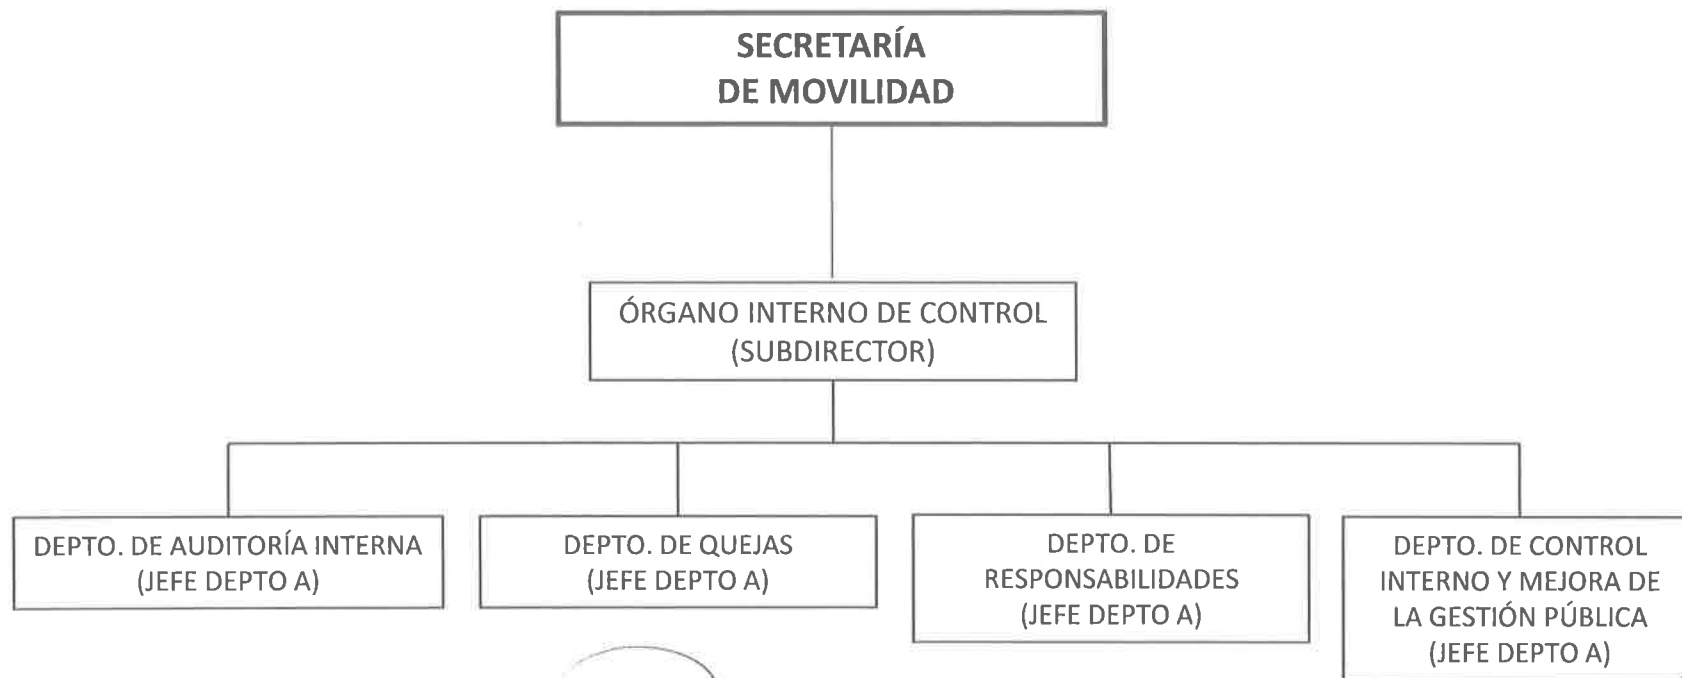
SECRETARÍA DE MOVILIDAD

ÓRGANO INTERNO DE CONTROL (SUBDIRECTOR)

DEPTO. DE AUDITORÍA INTERNA (JEFE DEPTO A)

DEPTO. DE QUEJAS (JEFE DEPTO A)

DEPTO. DE RESPONSABILIDADES (JEFE DEPTO A)

DEPTO. DE CONTROL INTERNO Y MEJORA DE LA GESTIÓN PÚBLICA (JEFE DEPTO A)